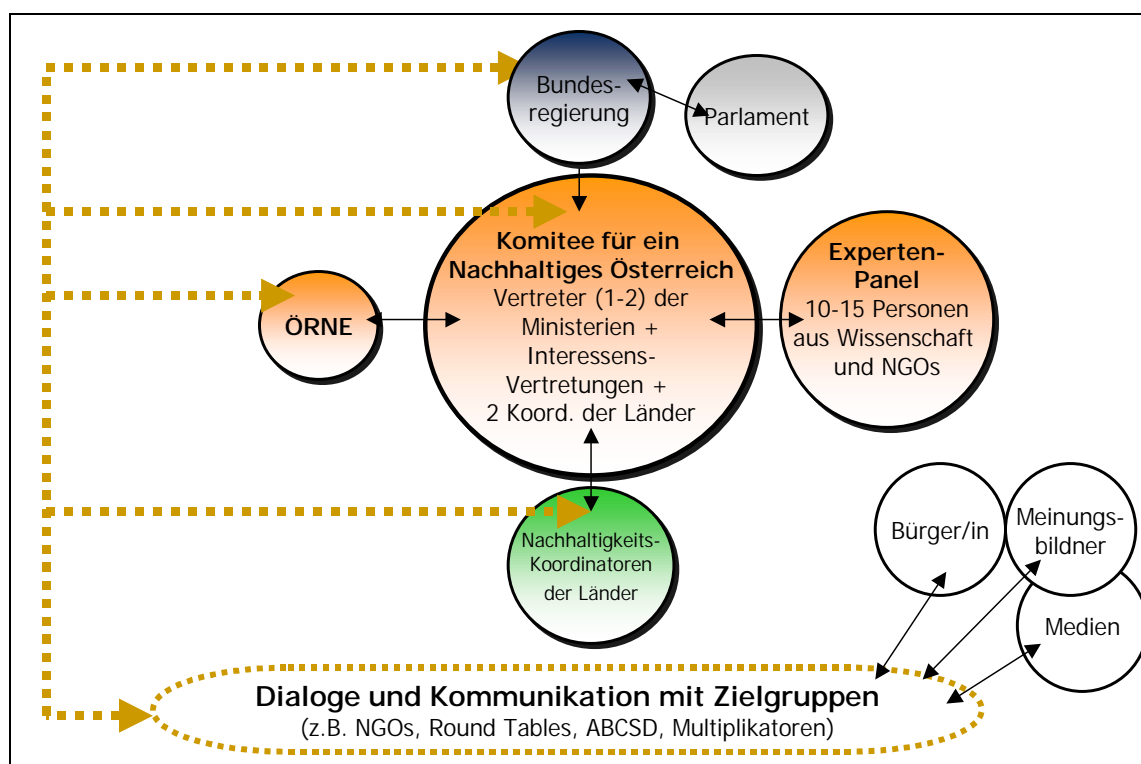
Bundesregierung

Parlament

Komitee für ein Nachhaltiges Österreich
Vertreter (1-2) der Ministerien + Interessens-Vertretungen + 2 Koord. der Länder

Experten-Panel
10-15 Personen aus Wissenschaft und NGOs

ÖRNE

Nachhaltigkeits-Koordinatoren der Länder

Bürger/in

Meinungsbildner

Medien

Dialoge und Kommunikation mit Zielgruppen
(z.B. NGOs, Round Tables, ABCSD, Multiplikatoren)